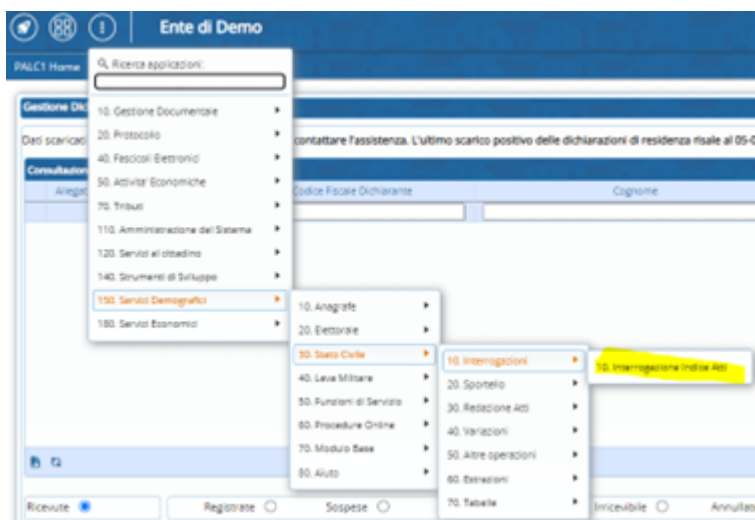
Ente di Demo

PALC1 Home

Ricerca applicazioni:

10. Gestione Documentale
20. Protocollo
40. Fascicoli Elettronici
50. Attivita' Economiche
70. Tributi
110. Amministrazione del Sistema
120. Servizi al cittadino
140. Strumenti di Sviluppo
150. Servizi Demografici
180. Servizi Economici

10. Anagrafe
20. Elettorale
30. Stato Civile
40. Leva Militare
50. Funzioni di Servizio
60. Procedure Online
70. Modulo Base
80. Aiuto

10. Interrogazioni
20. Sportello
30. Redazione Atti
40. Variazioni
50. Altre operazioni
60. Estrazioni
70. Tabelle

10. Interrogazione Indice Atti

Gestione Dic

Dati scaricat contattare l'assistenza. L'ultimo scarico positivo delle dichiarazioni di residenza risale al 05-0

Consultazion

Allegat

Codice Fiscale Dichiarante

Cognome

Ricevute

Registrate

Sospese

Irricevibile

Annullat